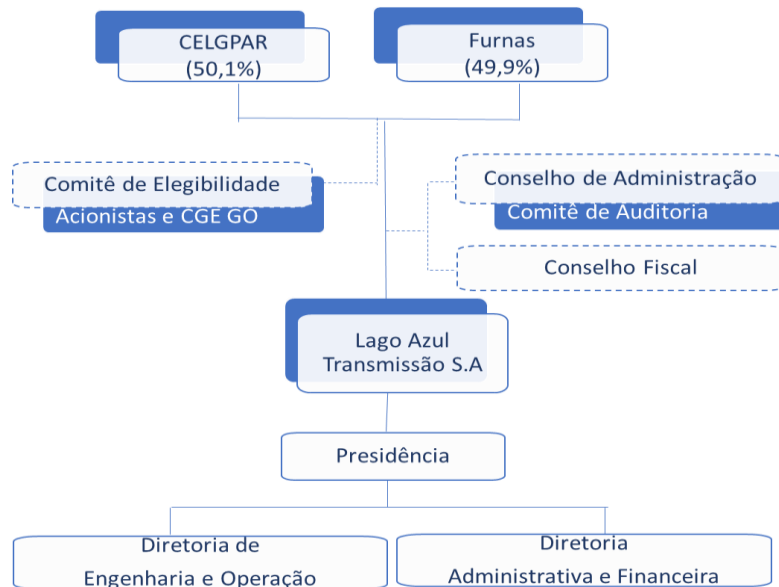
CELGPAR
(50,1%)

Furnas
(49,9%)

Comitê de Elegibilidade
Acionistas e CGE GO

Conselho de Administração
Comitê de Auditoria

Conselho Fiscal

Lago Azul
Transmissão S.A

Presidência

Diretoria de
Engenharia e Operação

Diretoria
Administrativa e Financeira